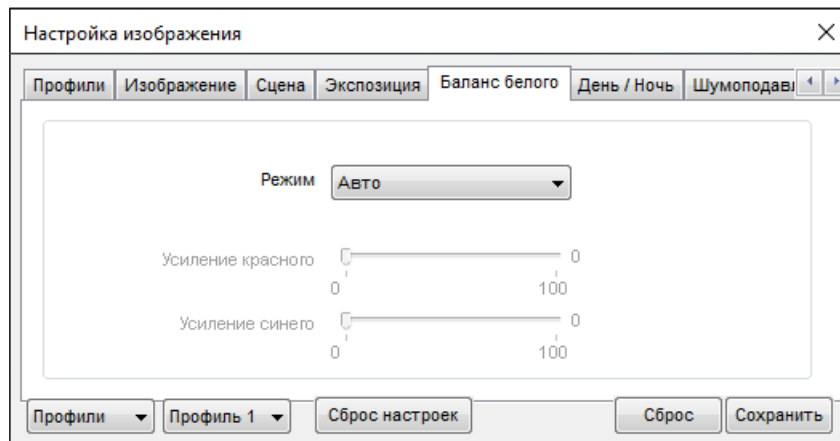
Настройка изображения

Профили | Изображение | Сцена | Экспозиция | Баланс белого | День / Ночь | Шумоподав

Режим Авто

Усиление красного 0
0 100

Усиление синего 0
0 100

Профили | Профиль 1 | Сброс настроек | Сброс | Сохранить